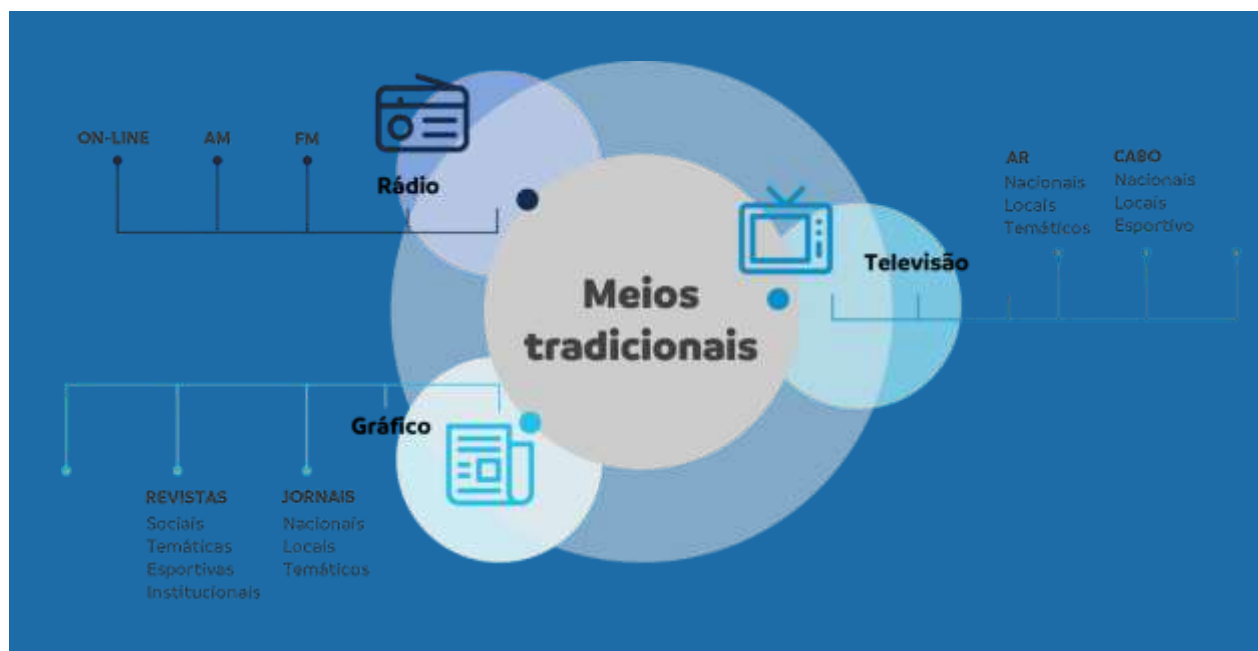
ON-LINE AM FM

Rádio

AR
Nacionais
Locais
Temáticos

CABO
Nacionais
Locais
Esportivo

Meios tradicionais

Televisão

Gráfico

REVISTAS
Sociais
Temáticas
Esportivas
Institucionais

JORNAIS
Nacionais
Locais
Temáticos